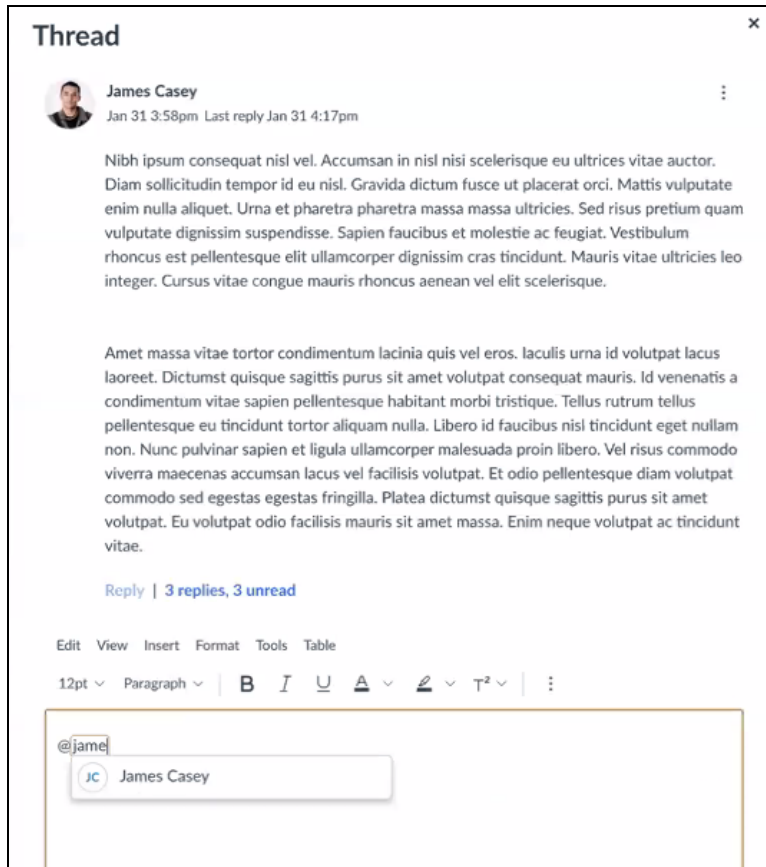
Thread

×

James Casey
Jan 31 3:58pm Last reply Jan 31 4:17pm

⋮

Nibh ipsum consequat nisl vel. Accumsan in nisl nisi scelerisque eu ultrices vitae auctor. Diam sollicitudin tempor id eu nisl. Gravida dictum fusce ut placerat orci. Mattis vulputate enim nulla aliquet. Urna et pharetra pharetra massa massa ultricies. Sed risus pretium quam vulputate dignissim suspendisse. Sapien faucibus et molestie ac feugiat. Vestibulum rhoncus est pellentesque elit ullamcorper dignissim cras tincidunt. Mauris vitae ultricies leo integer. Cursus vitae congue mauris rhoncus aenean vel elit scelerisque.

Amet massa vitae tortor condimentum lacinia quis vel eros. Iaculis urna id volutpat lacus laoreet. Dictumst quisque sagittis purus sit amet volutpat consequat mauris. Id venenatis a condimentum vitae sapien pellentesque habitant morbi tristique. Tellus rutrum tellus pellentesque eu tincidunt tortor aliquam nulla. Libero id faucibus nisl tincidunt eget nullam non. Nunc pulvinar sapien et ligula ullamcorper malesuada proin libero. Vel risus commodo viverra maecenas accumsan lacus vel facilisis volutpat. Et odio pellentesque diam volutpat commodo sed egestas egestas fringilla. Platea dictumst quisque sagittis purus sit amet volutpat. Eu volutpat odio facilisis mauris sit amet massa. Enim neque volutpat ac tincidunt vitae.

Reply | 3 replies, 3 unread

Edit View Insert Format Tools Table

12pt ∨ Paragraph ∨ B I U A ∨ ∨ T² ∨ ⋮

@jame

JC James Casey